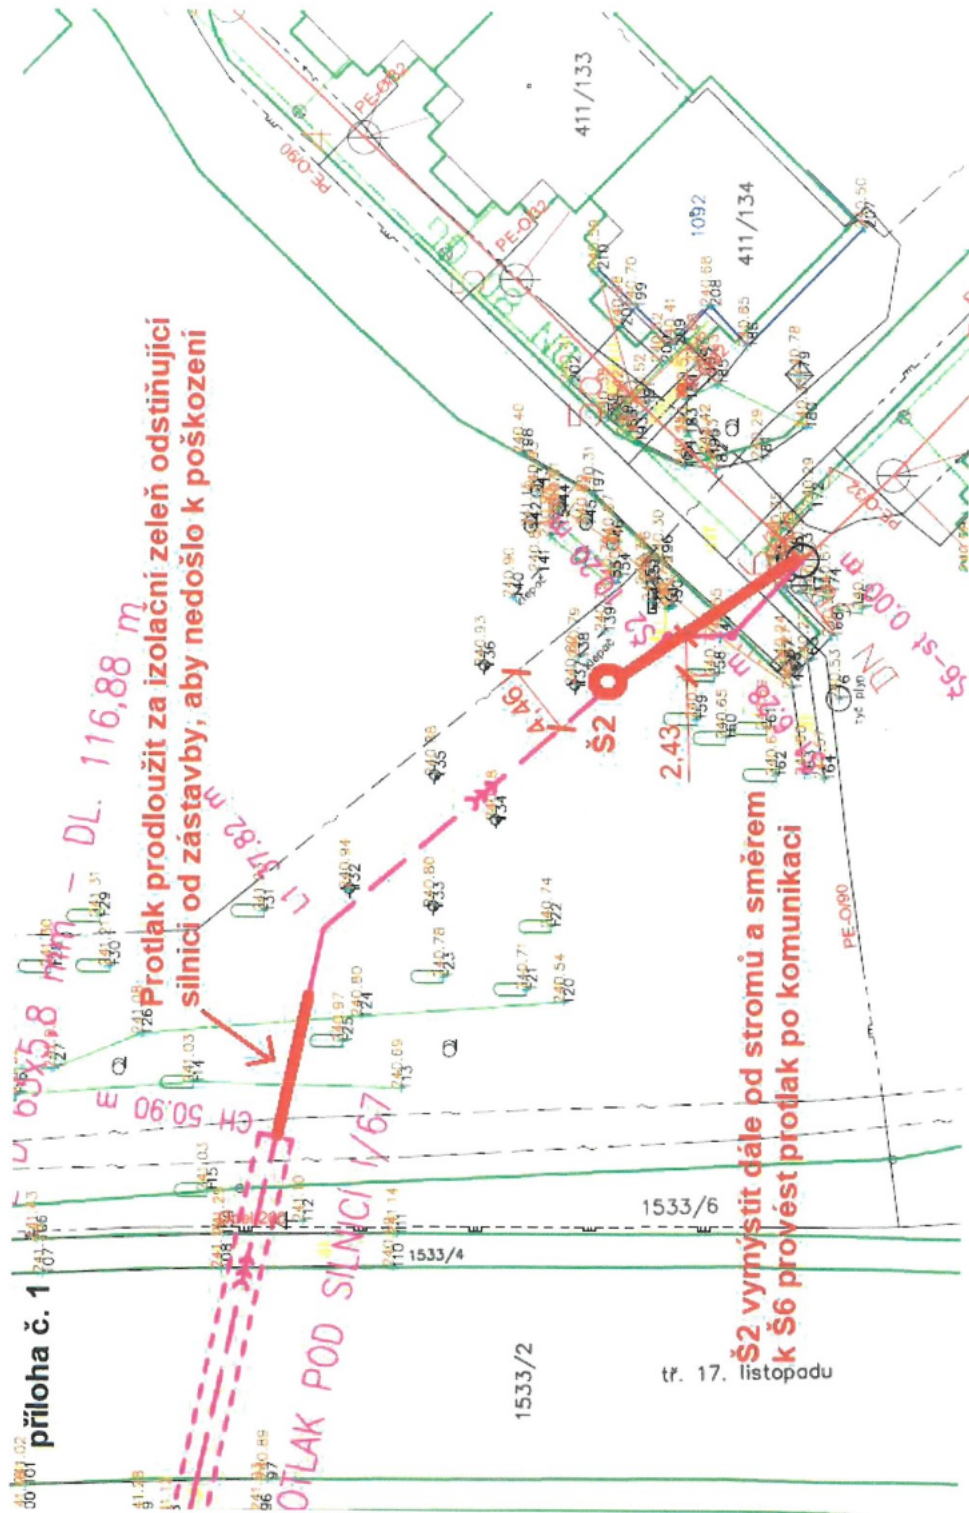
příloha č. 1

Protlak prodloužit za izolační zeleň odstiňující silnici od zástavby, aby nedošlo k poškození

Š2 vymýstit dále od stromů a směrem k Š6 provést prodak po komunikaci

Š2

2,43

411/133

411/134

1092

1533/6

1533/4

1533/2

tř. 17. listopadu

PROTLAK POD SILNICÍ I/67

CH 50,90 m

DL. 116,88 m

PE-O/90

PE-O/32

PE-O/90

PE-O/32

DN

0,00 m

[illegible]

tyč plyn